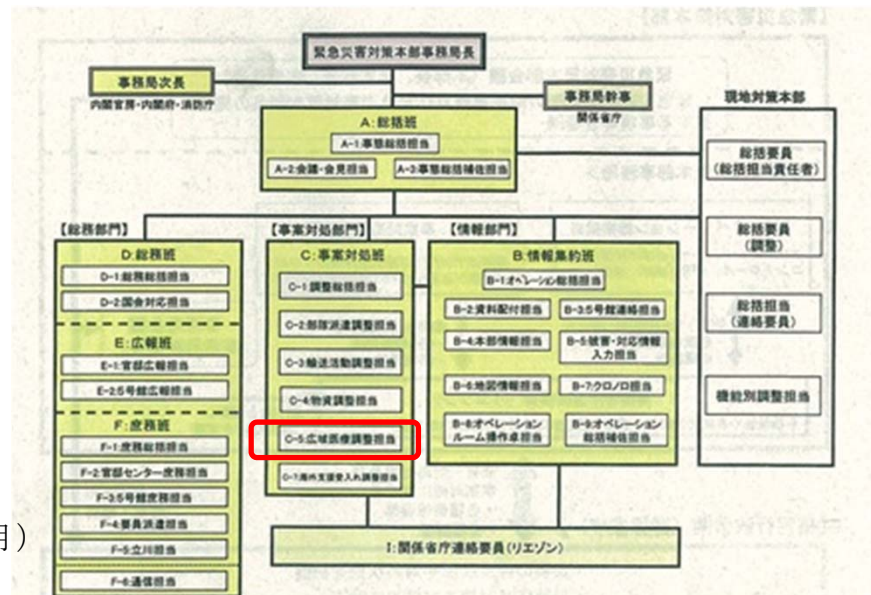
緊急災害対策本部事務局長

事務局次長
内閣官房・内閣府・消防庁

事務局幹事
関係省庁

A:総括班
A-1:事態総括担当
A-2:会議・会見担当
A-3:事態総括補佐担当

現地対策本部
総括要員
(総括担当責任者)
総括要員
(調整)
総括担当
(連絡要員)
機能別調整担当

【総務部門】
D:総務班
D-1:総務総括担当
D-2:国会対応担当
E:広報班
E-1:官邸広報担当
E-2:5号館広報担当
F:庶務班
F-1:庶務総括担当
F-2:官邸センター庶務担当
F-3:5号館庶務担当
F-4:要員派遣担当
F-5:立川担当
F-6:通信担当

【事案対処部門】
C:事案対処班
C-1:調整総括担当
C-2:部隊派遣調整担当
C-3:輸送活動調整担当
C-4:物資調整担当
C-5:広域医療調整担当
C-7:海外支援受入れ調整担当

【情報部門】
B:情報集約班
B-1:オペレーション総括担当
B-2:資料配付担当
B-3:5号館連絡担当
B-4:本部情報担当
B-5:被害・対応情報入力担当
B-6:地図情報担当
B-7:クロノロ担当
B-8:オペレーションルーム操作卓担当
B-9:オペレーション総括補佐担当

I:関係省庁連絡要員(リエゾン)

用)